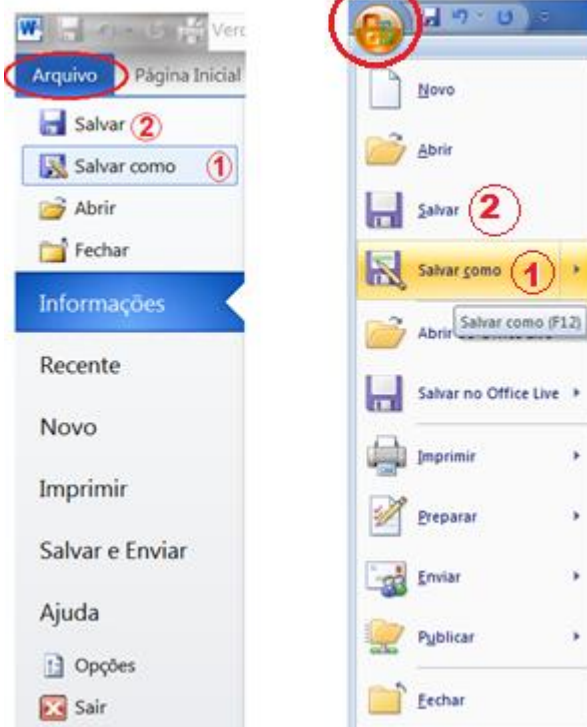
Verc

Arquivo
Página Inicial

Salvar 2

Salvar como 1

Abrir

Fechar

Informações

Recente

Novo

Imprimir

Salvar e Enviar

Ajuda

Opções

Sair

Novo

Abrir

Salvar 2

Salvar como 1

Abrir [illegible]
Salvar como (F12)

Salvar no Office Live

Imprimir

Preparar

Enviar

Publicar

Fechar